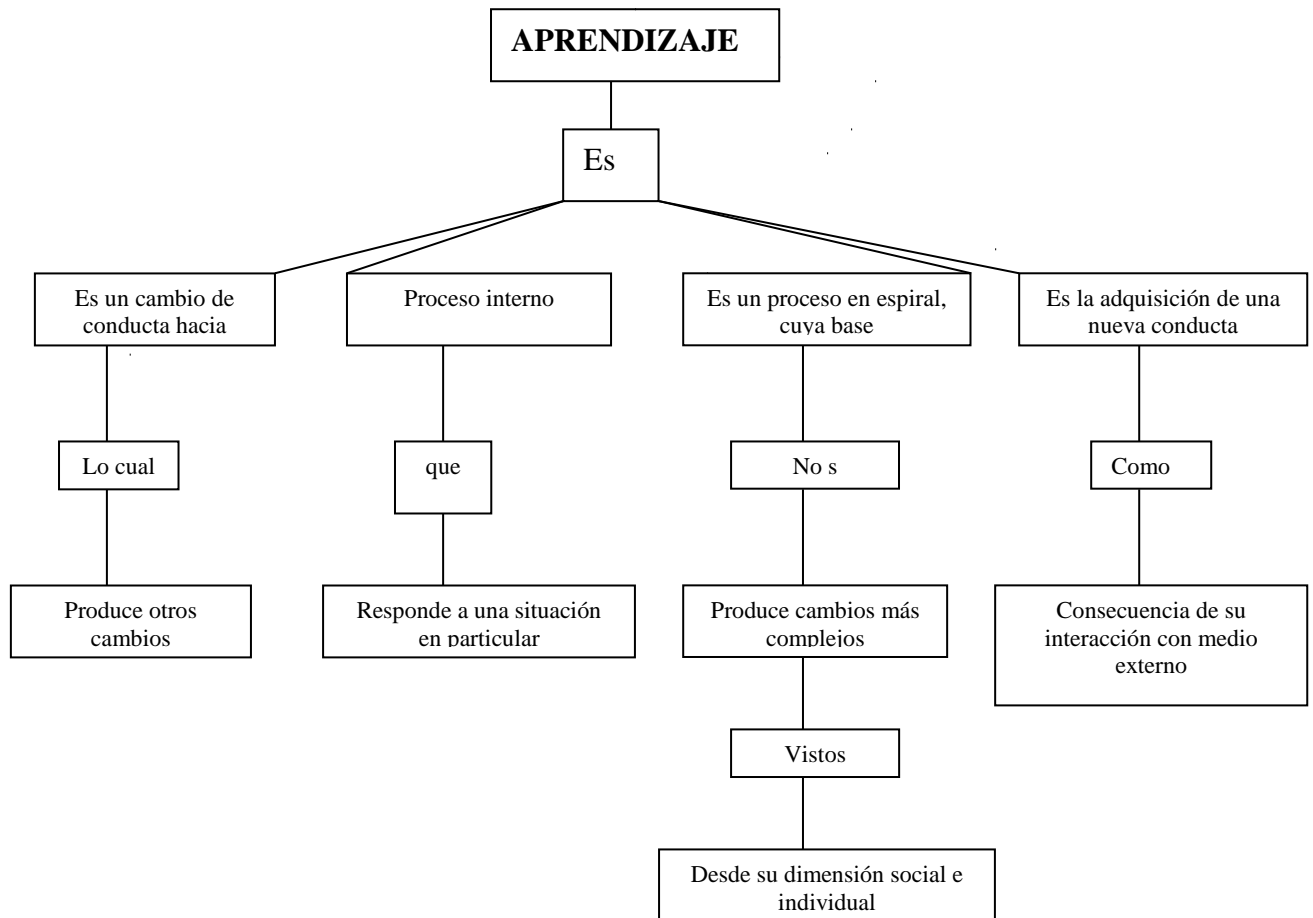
APRENDIZAJE

Es

Es un cambio de conducta hacia

Lo cual

Produce otros cambios

Proceso interno

que

Responde a una situación en particular

Es un proceso en espiral, cuya base

No s

Produce cambios más complejos

Vistos

Desde su dimensión social e individual

Es la adquisición de una nueva conducta

Como

Consecuencia de su interacción con medio externo